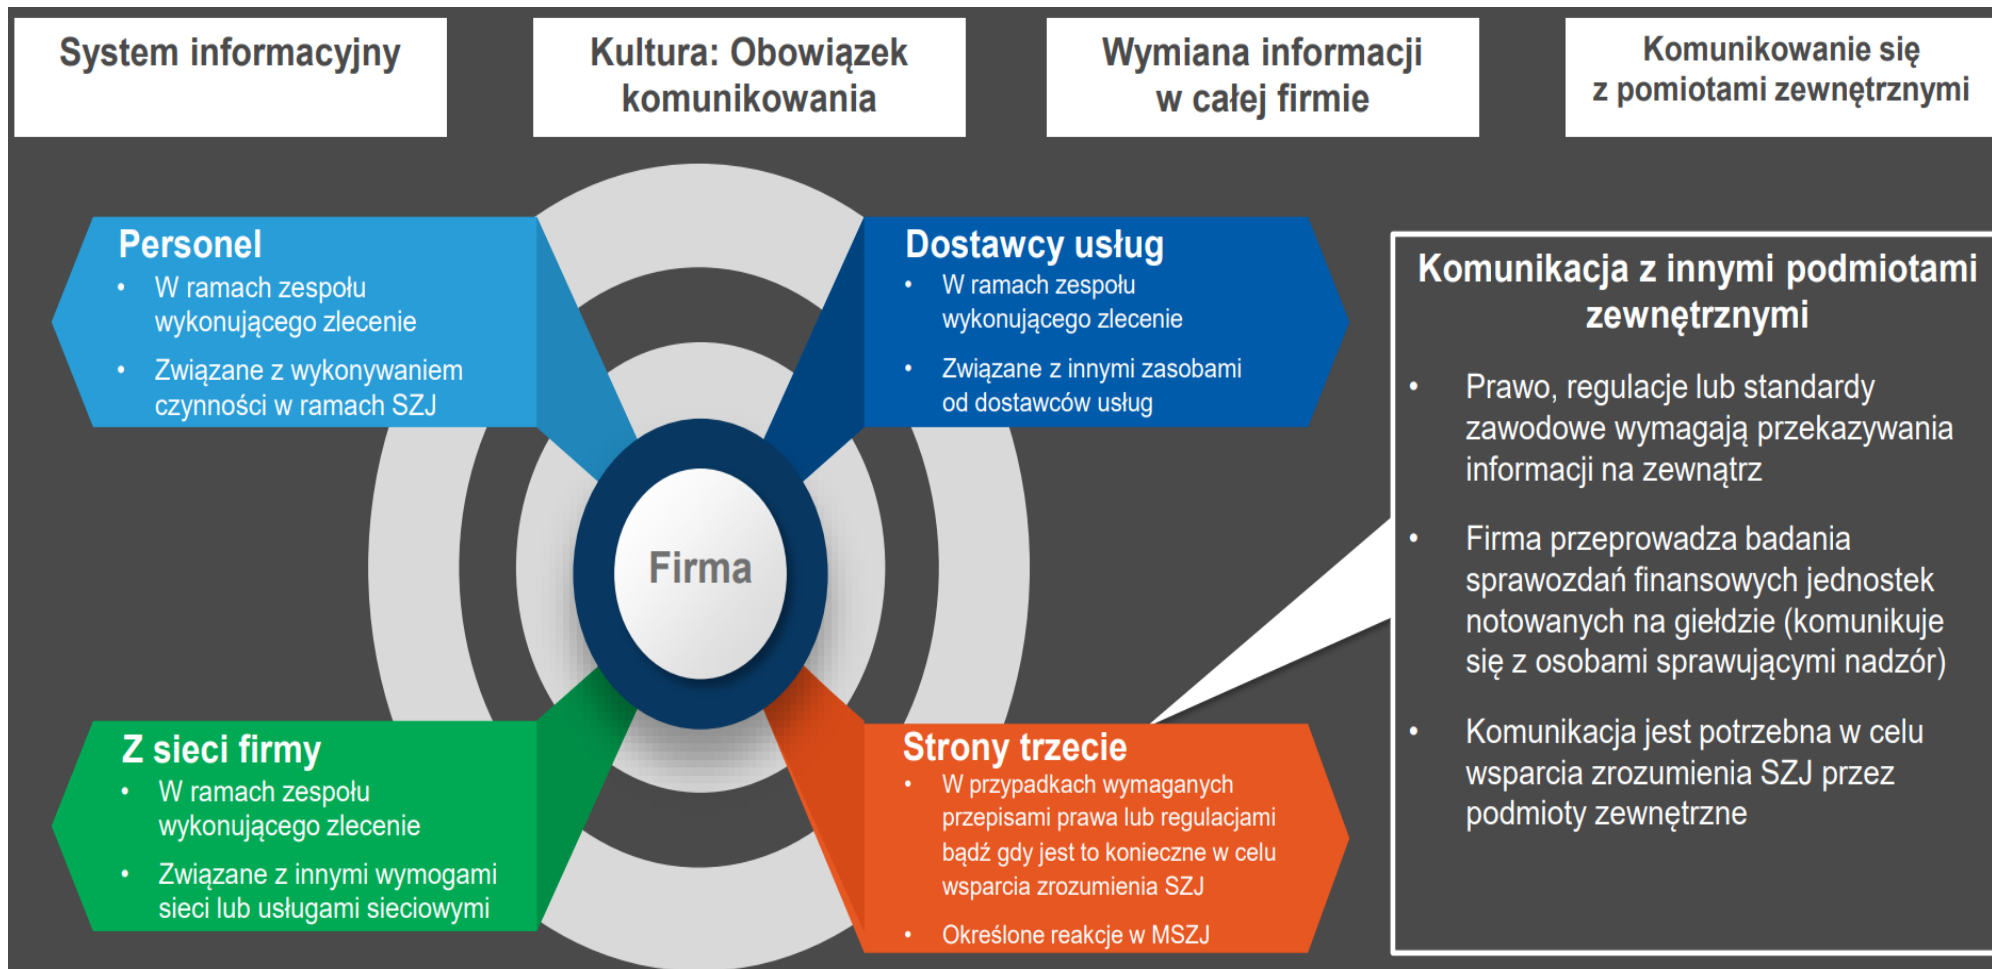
System informacyjny

Kultura: Obowiązek komunikowania

Wymiana informacji w całej firmie

Komunikowanie się z pomiotami zewnętrznymi

Personel
- W ramach zespołu wykonującego zlecenie
- Związane z wykonywaniem czynności w ramach SZJ

Dostawcy usług
- W ramach zespołu wykonującego zlecenie
- Związane z innymi zasobami od dostawców usług

Firma

Z sieci firmy
- W ramach zespołu wykonującego zlecenie
- Związane z innymi wymogami sieci lub usługami sieciowymi

Strony trzecie
- W przypadkach wymaganych przepisami prawa lub regulacjami bądź gdy jest to konieczne w celu wsparcia zrozumienia SZJ
- Określone reakcje w MSZJ

Komunikacja z innymi podmiotami zewnętrznymi

- Prawo, regulacje lub standardy zawodowe wymagają przekazywania informacji na zewnątrz
- Firma przeprowadza badania sprawozdań finansowych jednostek notowanych na giełdzie (komunikuje się z osobami sprawującymi nadzór)
- Komunikacja jest potrzebna w celu wsparcia zrozumienia SZJ przez podmioty zewnętrzne